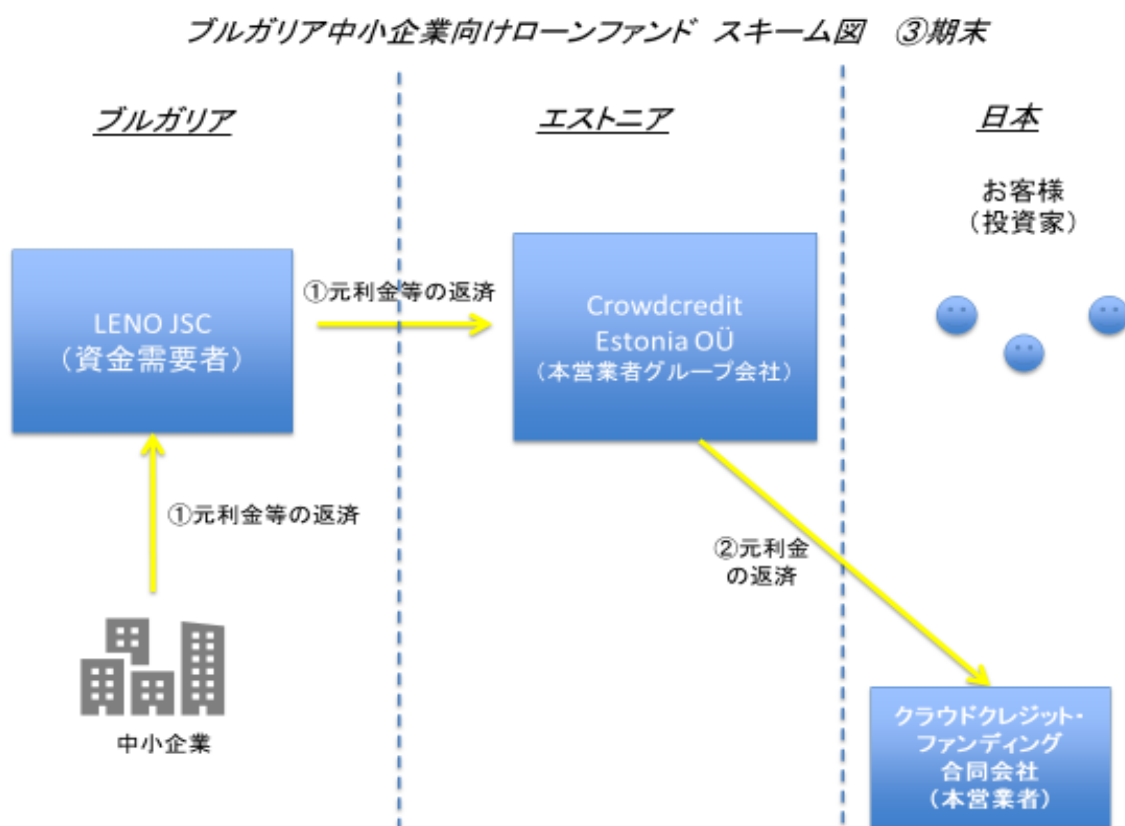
ブルガリア中小企業向けローンファンド スキーム図 ③期末

ブルガリア

エストニア

日本

お客様
（投資家）

LENO JSC
（資金需要者）

①元利金等の返済

Crowdcredit
Estonia OÜ
（本営業者グループ会社）

①元利金等の返済

②元利金
の返済

中小企業

クラウドクレジット・
ファンディング
合同会社
（本営業者）